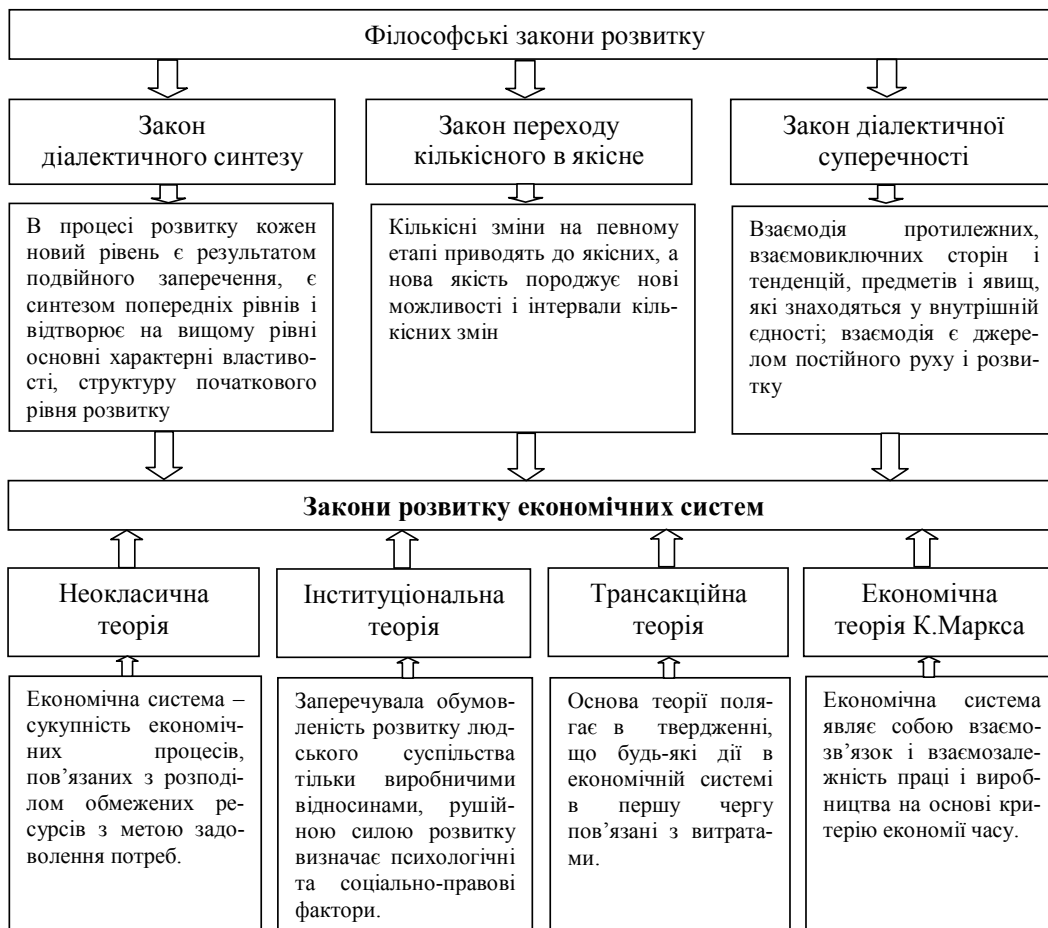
Філософські закони розвитку

Закон діалектичного синтезу

Закон переходу кількісного в якісне

Закон діалектичної суперечності

В процесі розвитку кожен новий рівень є результатом подвійного заперечення, є синтезом попередніх рівнів і відтворює на вищому рівні основні характерні властивості, структуру початкового рівня розвитку

Кількісні зміни на певному етапі приводять до якісних, а нова якість породжує нові можливості і інтервали кількісних змін

Взаємодія протилежних, взаємовиключних сторін і тенденцій, предметів і явищ, які знаходяться у внутрішній єдності; взаємодія є джерелом постійного руху і розвитку

**Закони розвитку економічних систем**

Неокласична теорія

Інституціональна теорія

Трансакційна теорія

Економічна теорія К.Маркса

Економічна система – сукупність економічних процесів, пов'язаних з розподілом обмежених ресурсів з метою задоволення потреб.

Заперечувала обумовленість розвитку людського суспільства тільки виробничими відносинами, рушійною силою розвитку визначає психологічні та соціально-правові фактори.

Основа теорії полягає в твердженні, що будь-які дії в економічній системі в першу чергу пов'язані з витратами.

Економічна система являє собою взаємозв'язок і взаємозалежність праці і виробництва на основі критерію економії часу.